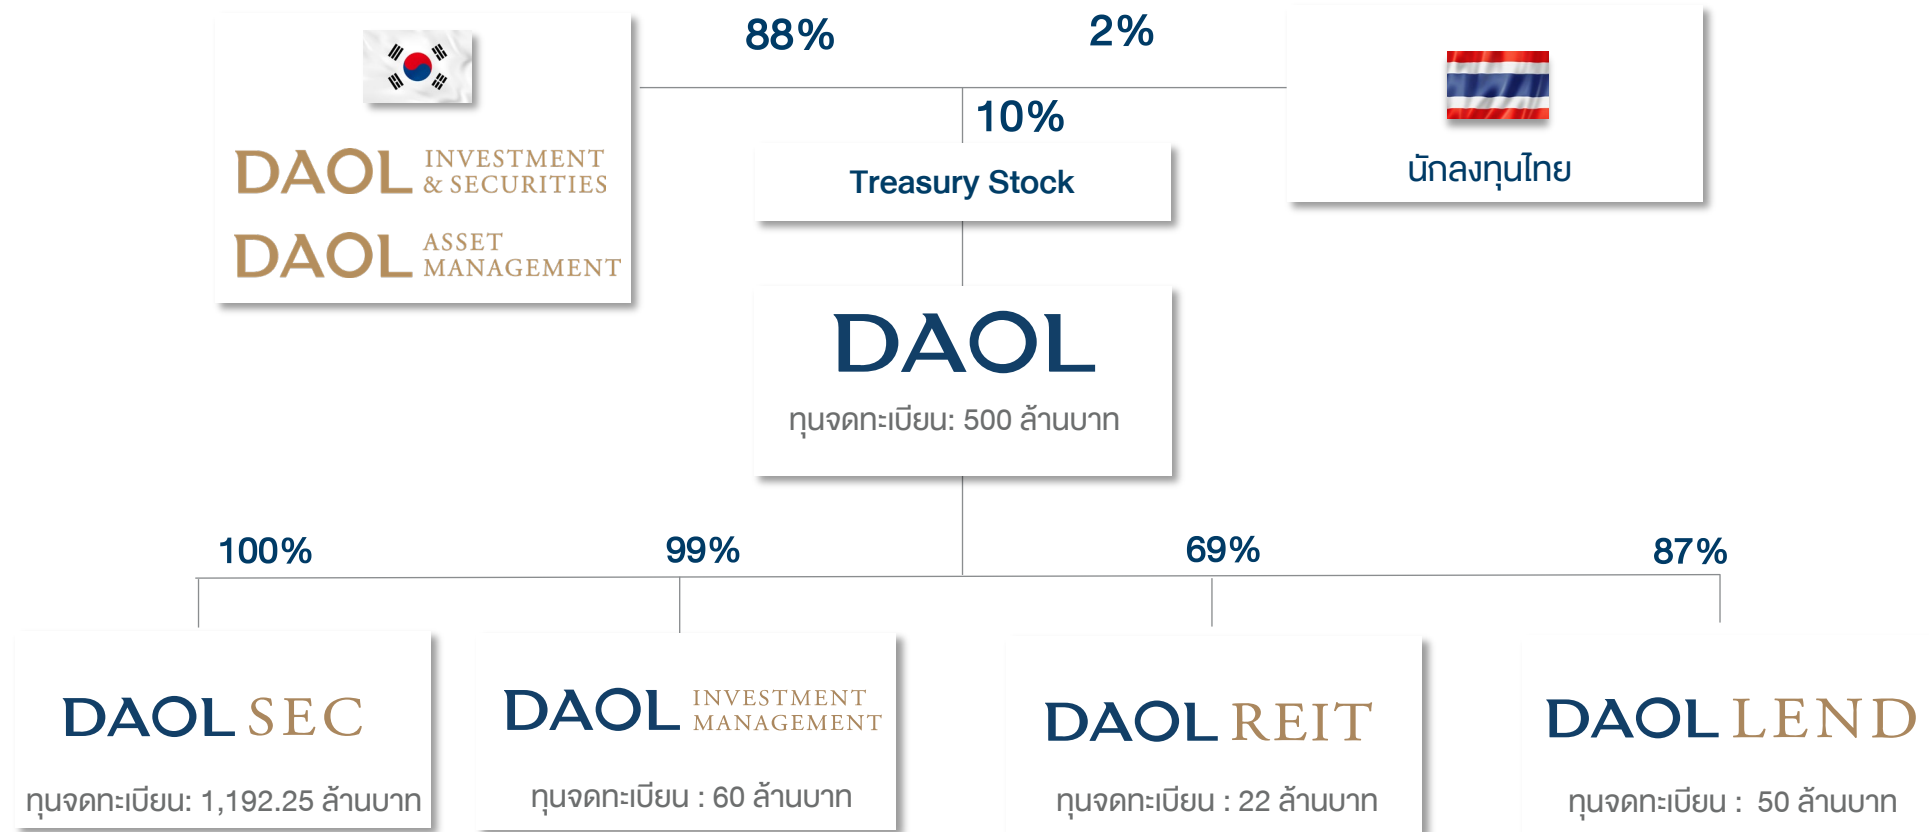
88%

2%

10%

DAOL INVESTMENT & SECURITIES
DAOL ASSET MANAGEMENT

Treasury Stock

นักลงทุนไทย

DAOL
ทุนจดทะเบียน: 500 ล้านบาท

100%

99%

69%

87%

DAOL SEC
ทุนจดทะเบียน: 1,192.25 ล้านบาท

DAOL INVESTMENT MANAGEMENT
ทุนจดทะเบียน : 60 ล้านบาท

DAOL REIT
ทุนจดทะเบียน : 22 ล้านบาท

DAOL LEND
ทุนจดทะเบียน : 50 ล้านบาท